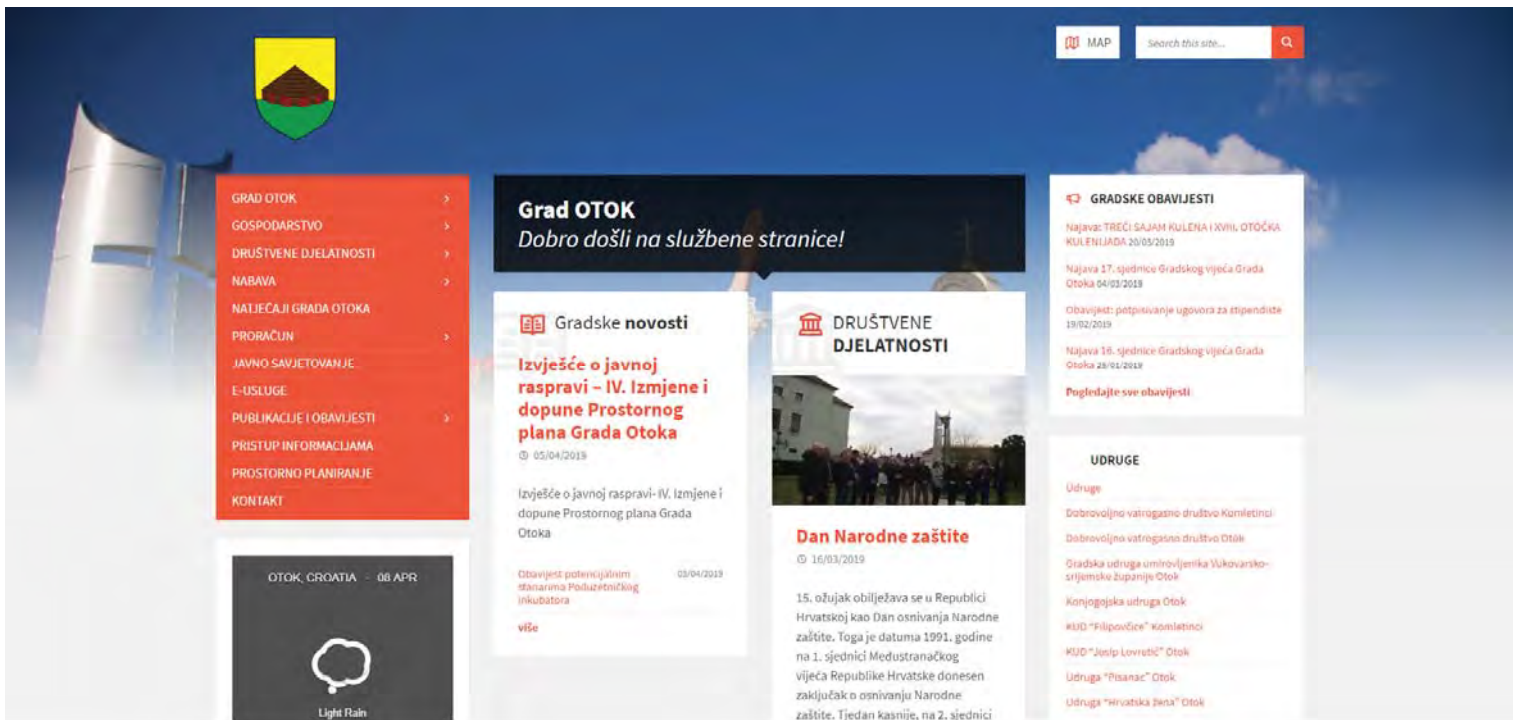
MAP

Search this site...

GRAD OTOK
GOSPODARSTVO
DRUŠTVENE DJELATNOSTI
NABAVA
NATJEČAJI GRADA OTOKA
PRORAČUN
JAVNO SAVJETOVANJE
E-USLUGE
PUBLIKACIJE I OBAVIJESTI
PRISTUP INFORMACIJAMA
PROSTORNO PLANIRANJE
KONTAKT

OTOK, CROATIA - 08 APR

Light Rain

Grad OTOK
Dobro došli na službene stranice!

Gradske novosti

Izvješće o javnoj raspravi – IV. Izmjene i dopune Prostornog plana Grada Otoka

05/04/2019

Izvješće o javnoj raspravi- IV. Izmjene i dopune Prostornog plana Grada Otoka

Obavijest potencijalnim stanarima Poduzetničkog inkubatora 03/04/2019

više

DRUŠTVENE DJELATNOSTI

Dan Narodne zaštite

16/03/2019

15. ožujak obilježava se u Republici Hrvatskoj kao Dan osnivanja Narodne zaštite. Toga je datuma 1991. godine na 1. sjednici Međustranačkog vijeća Republike Hrvatske donesen zaključak o osnivanju Narodne zaštite. Tjedan kasnije, na 2. sjednici

GRADSKE OBAVIJESTI

Najava: TREĆI SAJAM KULENA I XVIII. OTOČKA KULENIJADA 20/03/2019

Najava 17. sjednice Gradskog vijeća Grada Otoka 04/03/2019

Obavijest: potpisivanje ugovora za stipendiste 19/02/2019

Najava 16. sjednice Gradskog vijeća Grada Otoka 28/01/2019

Pogledajte sve obavijesti

UDRUGE

Udruge
Dobrovoljno vatrogasno društvo Komletinci
Dobrovoljno vatrogasno društvo Otok
Gradska udruga umirovljenika Vukovarsko-srijemske županije Otok
Konjogojska udruga Otok
KUD "Filipovčice" Komletinci
KUD "Josip Lovretić" Otok
Udruga "Pisanac" Otok
Udruga "Hrvatska žena" Otok